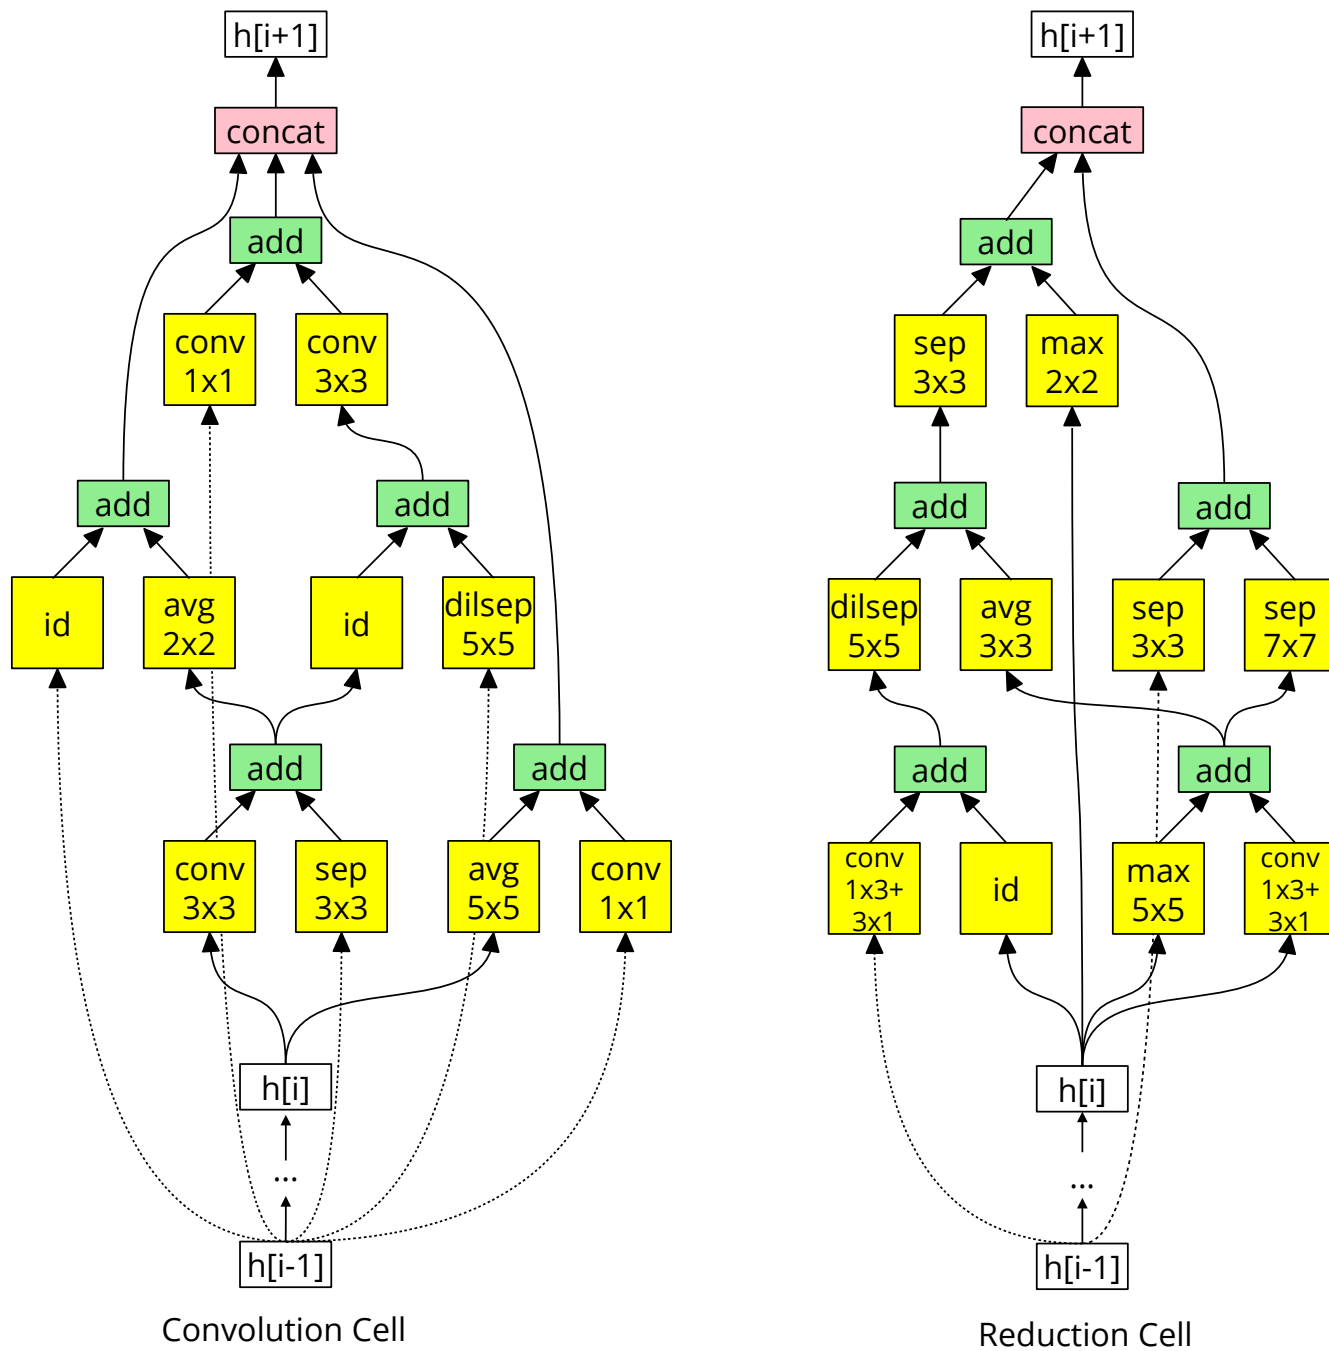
h[i+1]

concat

add

conv 1x1

conv 3x3

add

add

id

avg 2x2

id

dilsep 5x5

add

add

conv 3x3

sep 3x3

avg 5x5

conv 1x1

h[i]

...

h[i-1]

Convolution Cell

h[i+1]

concat

add

sep 3x3

max 2x2

add

add

dilsep 5x5

avg 3x3

sep 3x3

sep 7x7

add

add

conv 1x3+ 3x1

id

max 5x5

conv 1x3+ 3x1

h[i]

...

h[i-1]

Reduction Cell